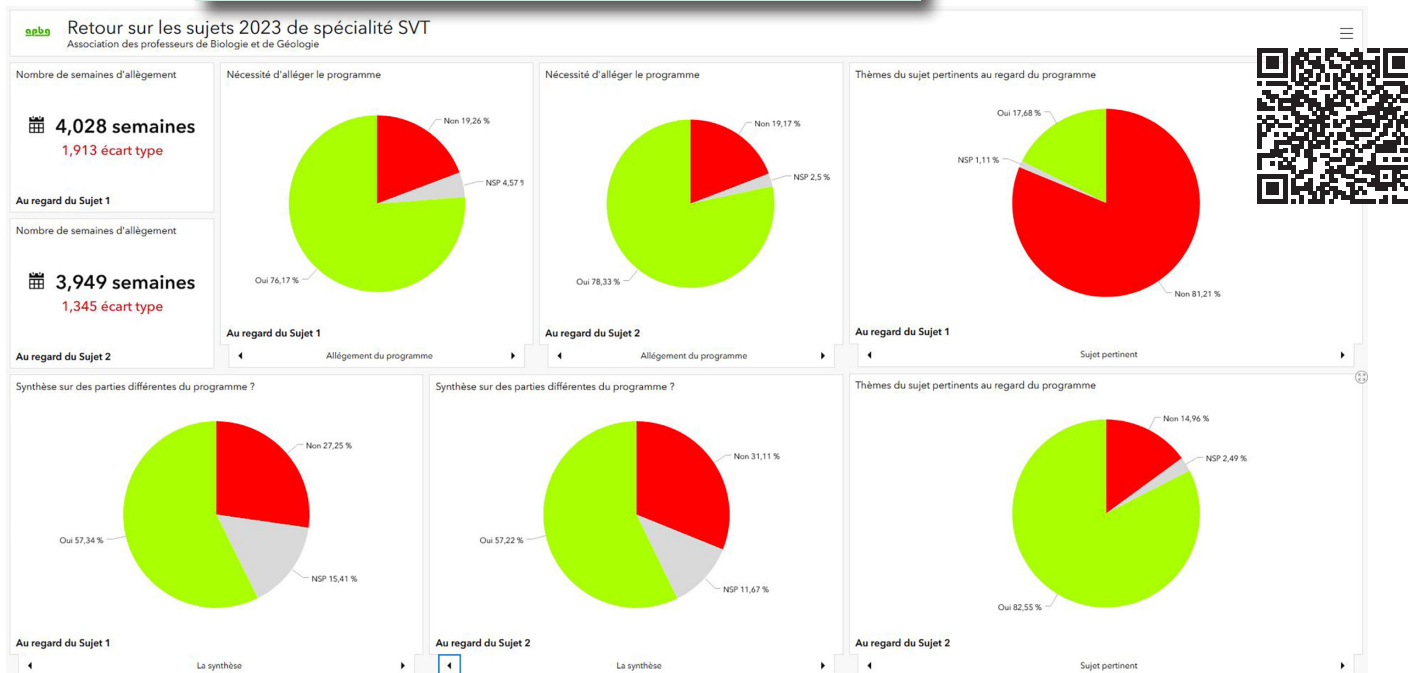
apbg Retour sur les sujets 2023 de spécialité SVT
Association des professeurs de Biologie et de Géologie

Nombre de semaines d'allègement
4,028 semaines
1,913 écart type
Au regard du Sujet 1

Nombre de semaines d'allègement
3,949 semaines
1,345 écart type
Au regard du Sujet 2

Nécessité d'alléger le programme
Non 19,26 %
NSP 4,57 %
Oui 76,17 %
Au regard du Sujet 1
Allègement du programme

Nécessité d'alléger le programme
Non 19,17 %
NSP 2,5 %
Oui 78,33 %
Au regard du Sujet 2
Allègement du programme

Thèmes du sujet pertinents au regard du programme
Oui 17,68 %
NSP 1,11 %
Non 81,21 %
Au regard du Sujet 1
Sujet pertinent

Synthèse sur des parties différentes du programme ?
Non 27,25 %
Oui 57,34 %
NSP 15,41 %
Au regard du Sujet 1
La synthèse

Synthèse sur des parties différentes du programme ?
Non 31,11 %
Oui 57,22 %
NSP 11,67 %
Au regard du Sujet 2
La synthèse

Thèmes du sujet pertinents au regard du programme
Non 14,96 %
NSP 2,49 %
Oui 82,55 %
Au regard du Sujet 2
Sujet pertinent